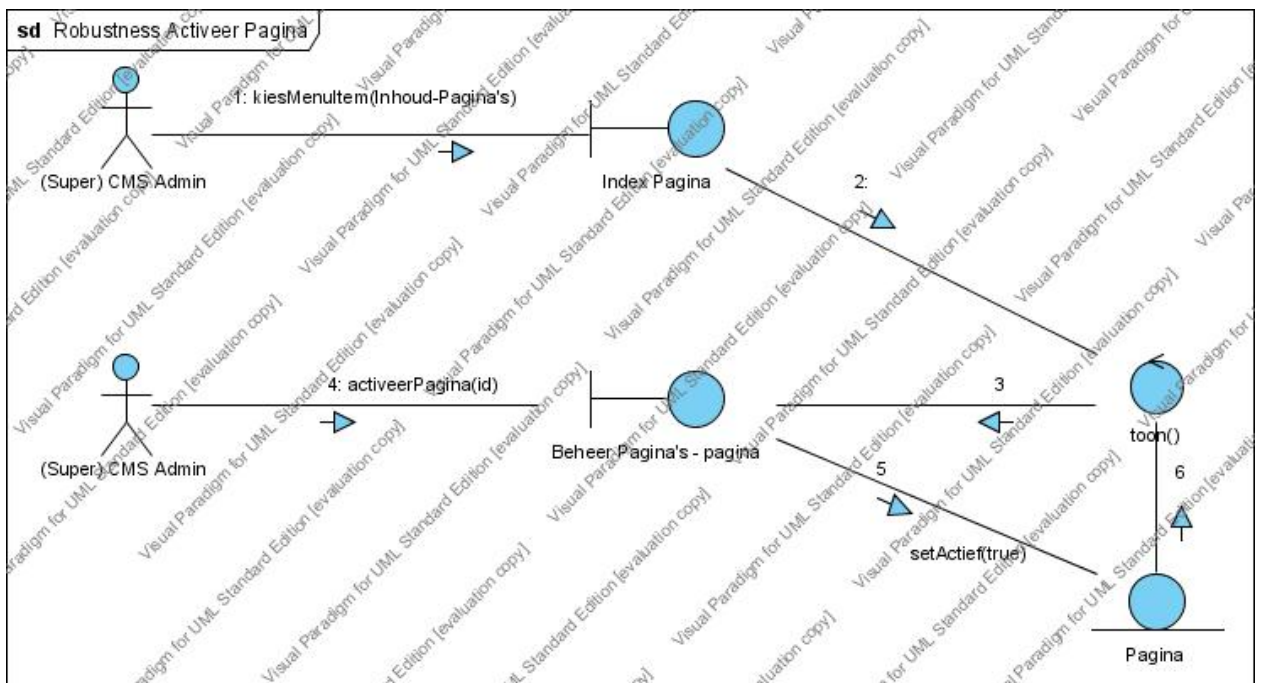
sd Robustness Activeer Pagina

1: kiesMenuItem(Inhoud-Pagina's)

(Super) CMS Admin

Index Pagina

2:

4: activeerPagina(id)

(Super) CMS Admin

Beheer Pagina's - pagina

3

toon()

5

6

setActief(true)

Pagina

Visual Paradigm for UML Standard Edition [evaluation copy]